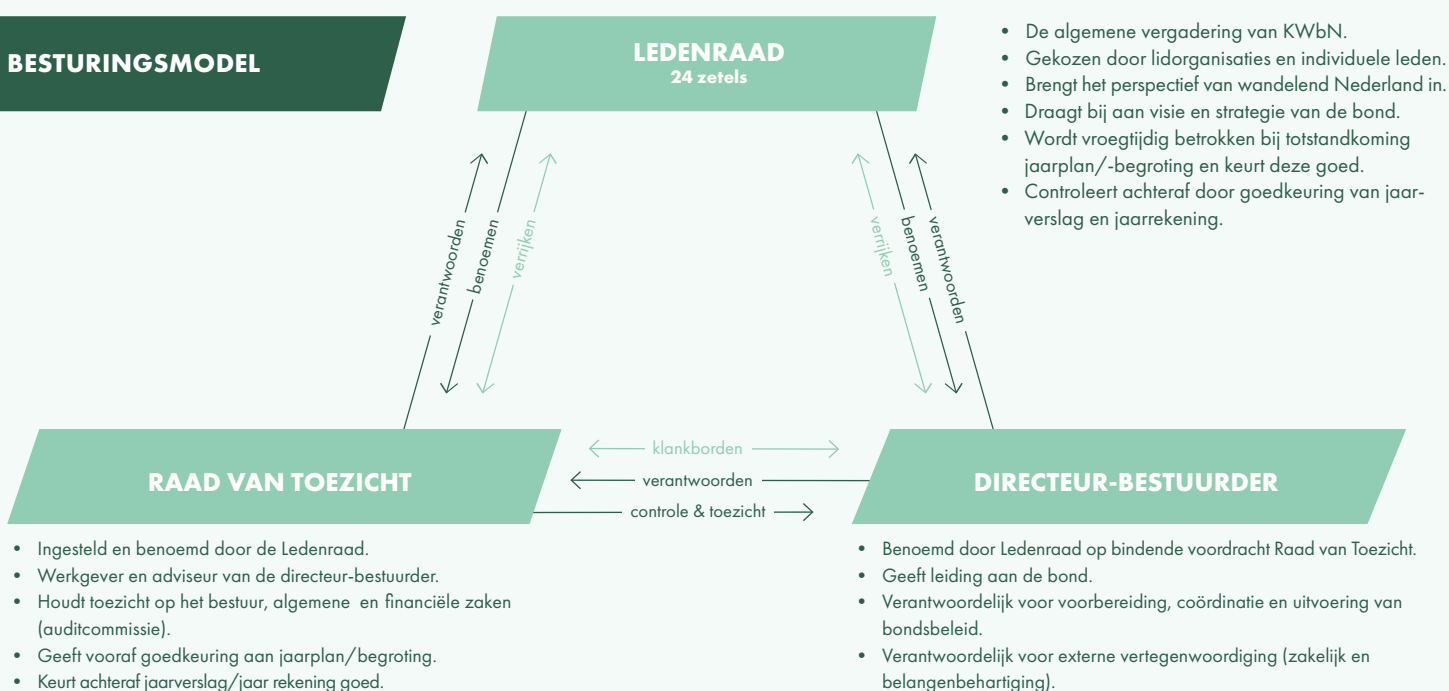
BESTURINGSMODEL

LEDENRAAD
24 zetels

- De algemene vergadering van KWbN.
- Gekozen door lidorganisaties en individuele leden.
- Brengt het perspectief van wandelend Nederland in.
- Draagt bij aan visie en strategie van de bond.
- Wordt vroegtijdig betrokken bij totstandkoming jaarplan/-begroting en keurt deze goed.
- Controleert achteraf door goedkeuring van jaarverslag en jaarrekening.

verantwoorden
benoemen
verrijken

verrijken
benoemen
verantwoorden

klankborden
verantwoorden
controle & toezicht

RAAD VAN TOEZICHT

DIRECTEUR-BESTUURDER

- Ingesteld en benoemd door de Ledenraad.
- Werkgever en adviseur van de directeur-bestuurder.
- Houdt toezicht op het bestuur, algemene en financiële zaken (auditcommissie).
- Geeft vooraf goedkeuring aan jaarplan/begroting.
- Keurt achteraf jaarverslag/jaar rekening goed.

- Benoemd door Ledenraad op bindende voordracht Raad van Toezicht.
- Geeft leiding aan de bond.
- Verantwoordelijk voor voorbereiding, coördinatie en uitvoering van bondsbeleid.
- Verantwoordelijk voor externe vertegenwoordiging (zakelijk en belangenbehartiging).